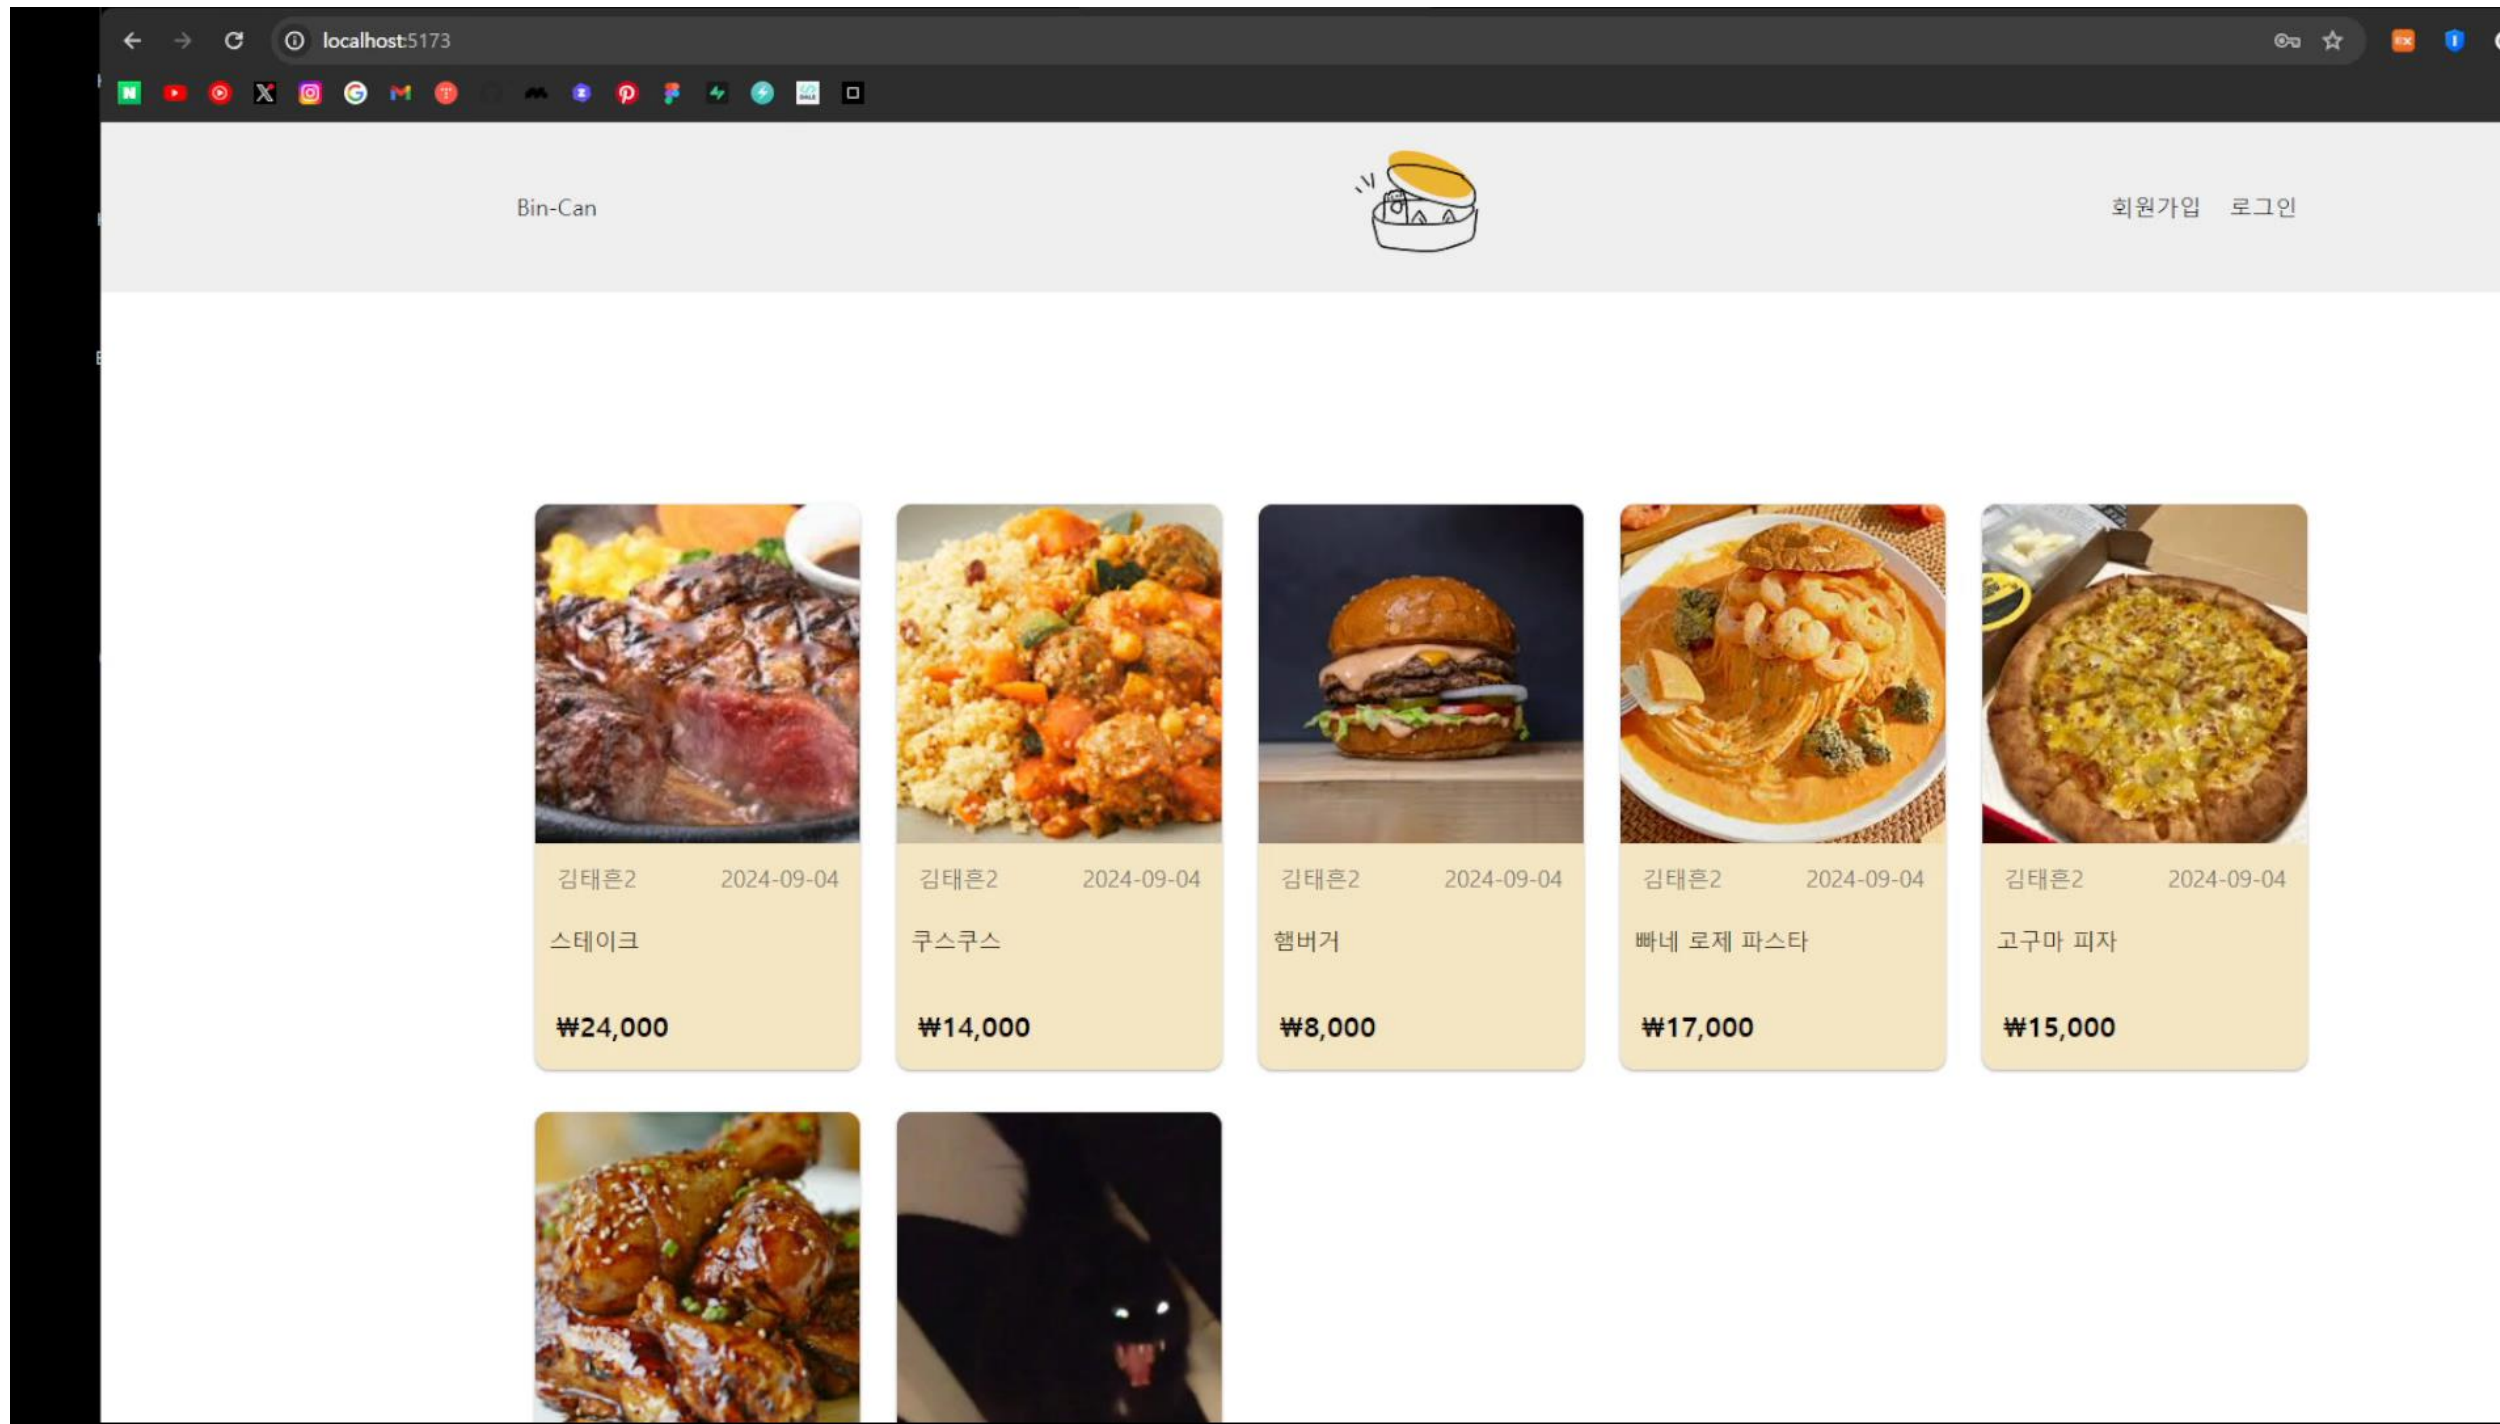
localhost:5173

Bin-Can

회원가입 로그인

김태흔2 2024-09-04
스테이크
₩24,000

김태흔2 2024-09-04
쿠스쿠스
₩14,000

김태흔2 2024-09-04
햄버거
₩8,000

김태흔2 2024-09-04
빠네 로제 파스타
₩17,000

김태흔2 2024-09-04
고구마 피자
₩15,000